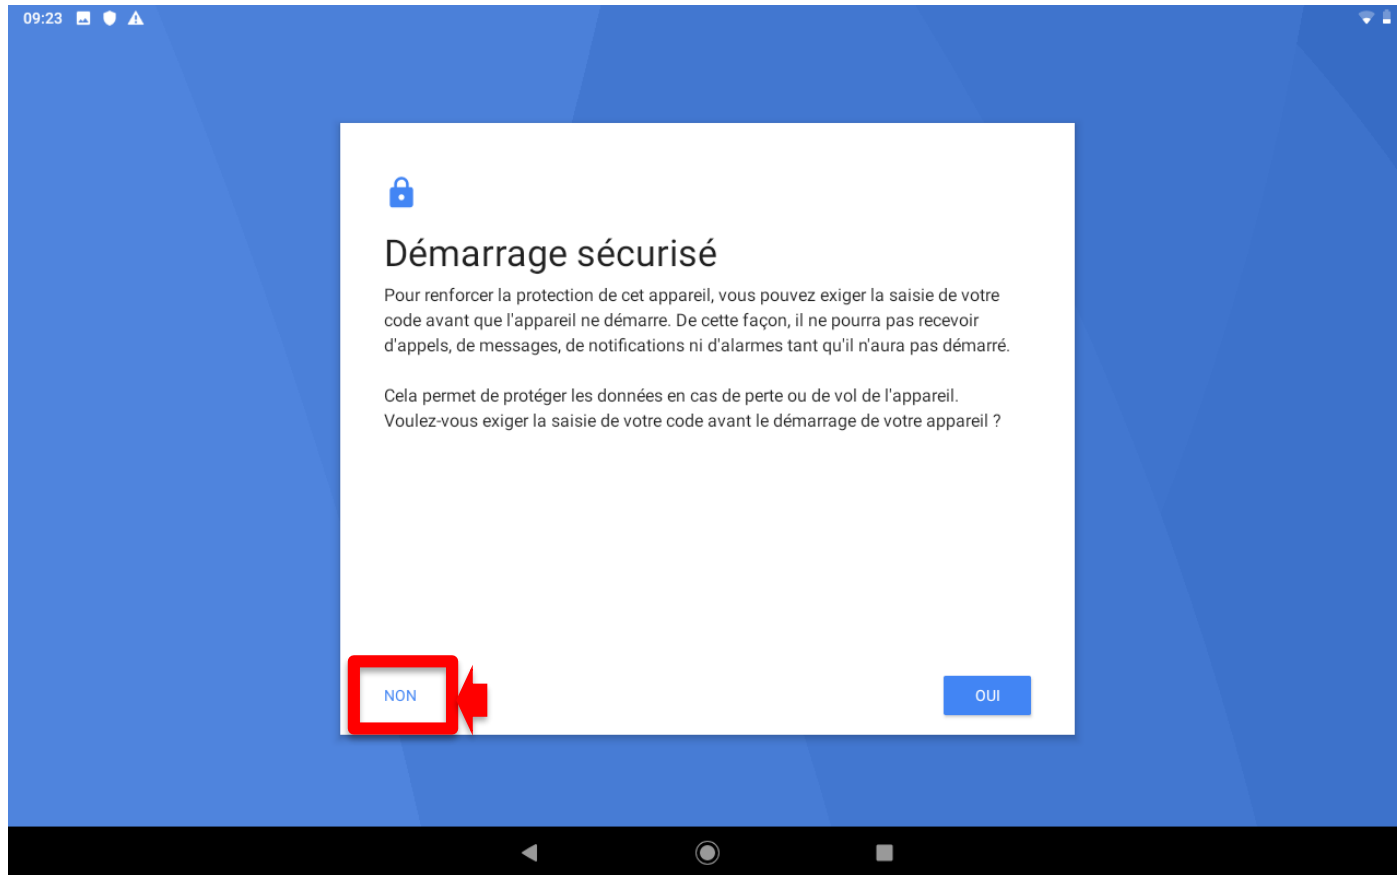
09:23

Démarrage sécurisé

Pour renforcer la protection de cet appareil, vous pouvez exiger la saisie de votre code avant que l'appareil ne démarre. De cette façon, il ne pourra pas recevoir d'appels, de messages, de notifications ni d'alarmes tant qu'il n'aura pas démarré.

Cela permet de protéger les données en cas de perte ou de vol de l'appareil. Voulez-vous exiger la saisie de votre code avant le démarrage de votre appareil ?

NON

OUI